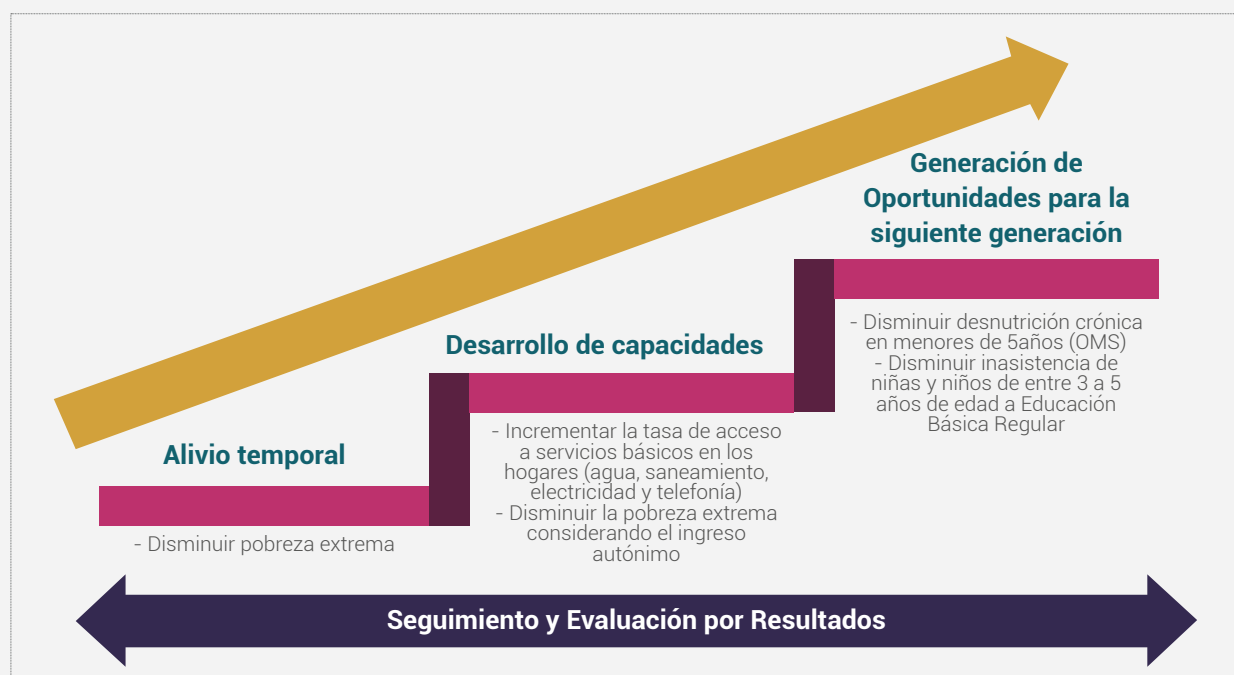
Generación de Oportunidades para la siguiente generación

- Disminuir desnutrición crónica en menores de 5años (OMS)
- Disminuir inasistencia de niñas y niños de entre 3 a 5 años de edad a Educación Básica Regular

Desarrollo de capacidades

- Incrementar la tasa de acceso a servicios básicos en los hogares (agua, saneamiento, electricidad y telefonía)
- Disminuir la pobreza extrema considerando el ingreso autónimo

Alivio temporal

- Disminuir pobreza extrema

Seguimiento y Evaluación por Resultados